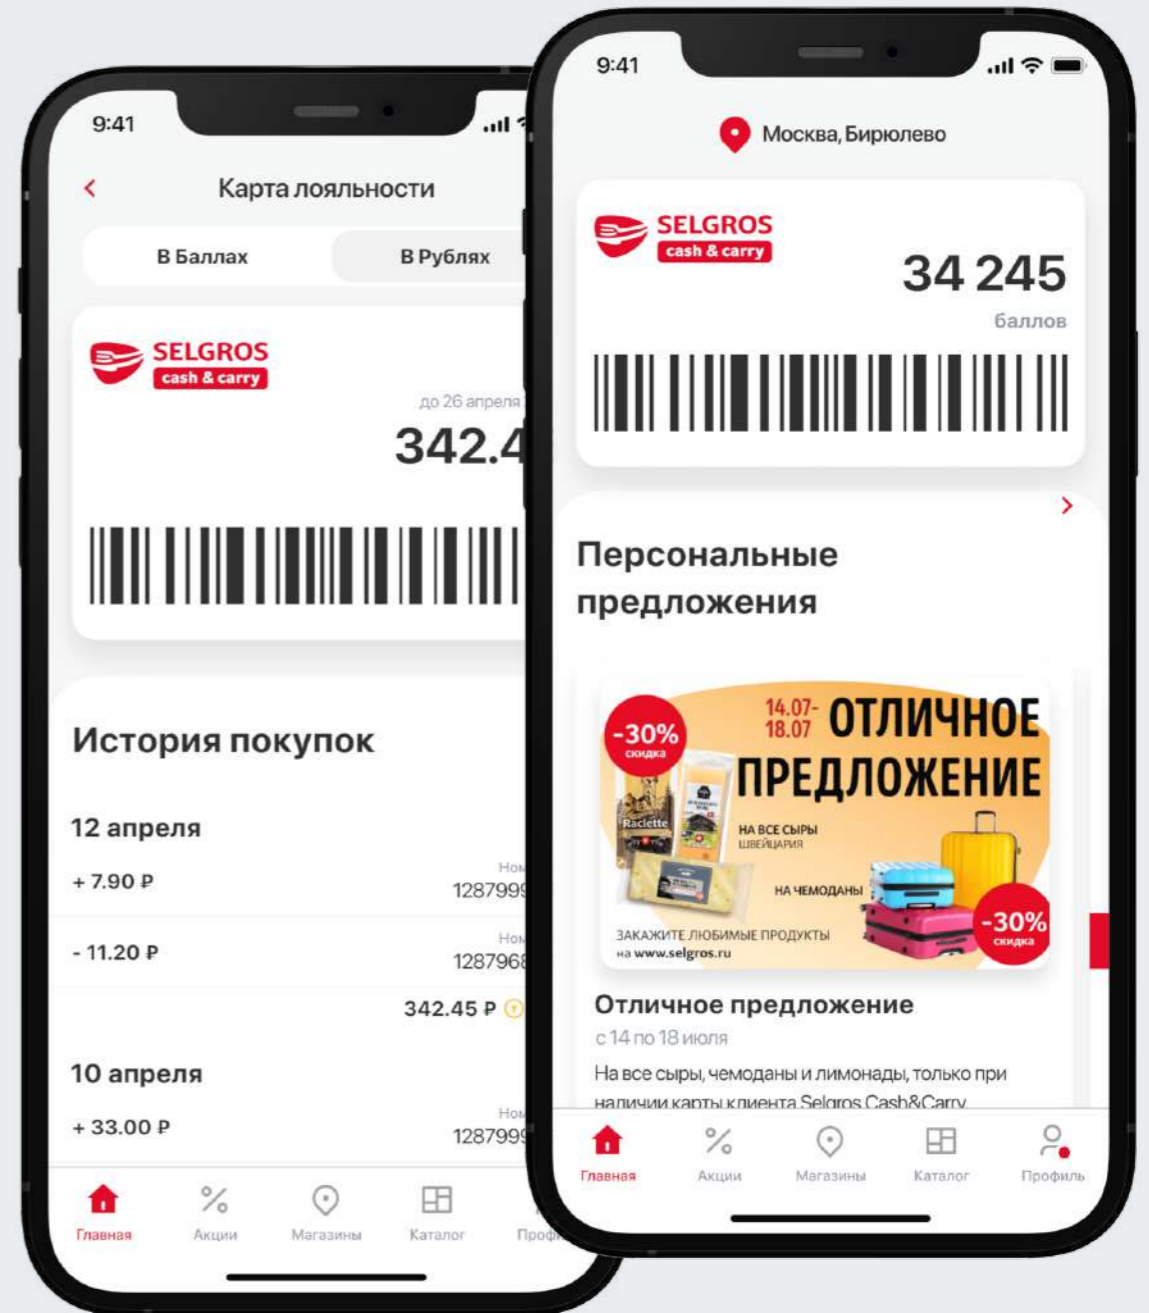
9:41

Карта лояльности

В Баллах | В Рублях

SELGROS cash & carry

до 26 апреля

342.4

История покупок

12 апреля

+ 7.90 ₽
Ном
1287999

- 11.20 ₽
Ном
1287968

342.45 ₽

10 апреля

+ 33.00 ₽
Ном
1287999

Главная Акции Магазины Каталог Профи

9:41

Москва, Бирюлево

SELGROS cash & carry

34 245
баллов

Персональные предложения

-30% скидка
14.07-18.07 ОТЛИЧНОЕ ПРЕДЛОЖЕНИЕ
Raclette
НА ВСЕ СЫРЫ ШВЕЙЦАРИЯ
НА ЧЕМОДАНЫ
-30% скидка
ЗАКАЖИТЕ ЛЮБИМЫЕ ПРОДУКТЫ на www.selgros.ru

Отличное предложение
с 14 по 18 июля
На все сыры, чемоданы и лимонады, только при наличии карты клиента Selgros Cash&Carry

Главная Акции Магазины Каталог Профиль